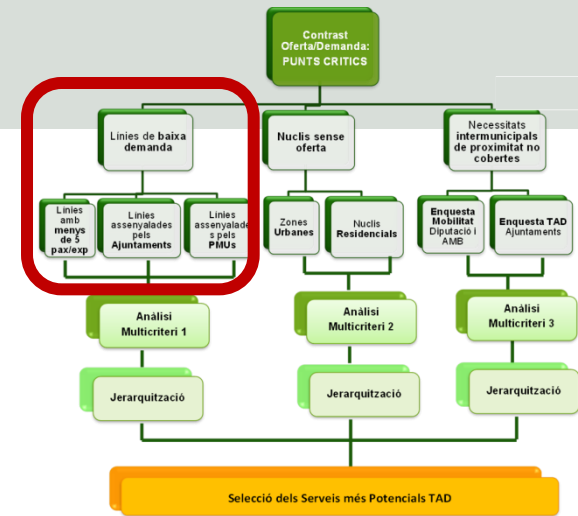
Contrast Oferta/Demanda: PUNTS CRITICS

Línies de baixa demanda

Nuclis sense oferta

Necessitats intermunicipals de proximitat no cobertes

Línies amb menys de 5 pax/exp

Línies assenyalades pels Ajuntaments

Línies assenyalades pels PMUs

Zones Urbanes

Nuclis Residencials

Enquesta Mobilitat Diputació i AMB

Enquesta TAD Ajuntaments

Anàlisi Multicriteri 1

Anàlisi Multicriteri 2

Anàlisi Multicriteri 3

Jerarquització

Jerarquització

Jerarquització

Selecció dels Serveis més Potencials TAD